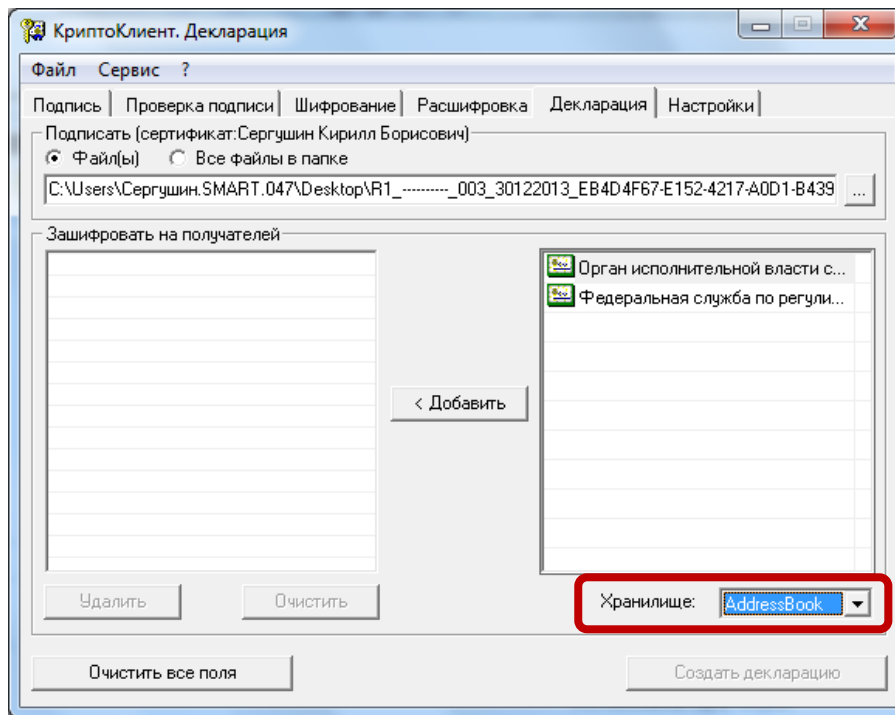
КриптоКлиент. Декларация

Файл Сервис ?

Подпись | Проверка подписи | Шифрование | Расшифровка | Декларация | Настройки

Подписать (сертификат:Сергушин Кирилл Борисович)

Файл(ы) Все файлы в папке

C:\Users\Сергушин.SMART.047\Desktop\R1_---------_003_30122013_EB4D4F67-E152-4217-A0D1-B439

...

Зашифровать на получателей

< Добавить

Орган исполнительной власти с...

Федеральная служба по регули...

Удалить

Очистить

Хранилище: AddressBook

Очистить все поля

Создать декларацию